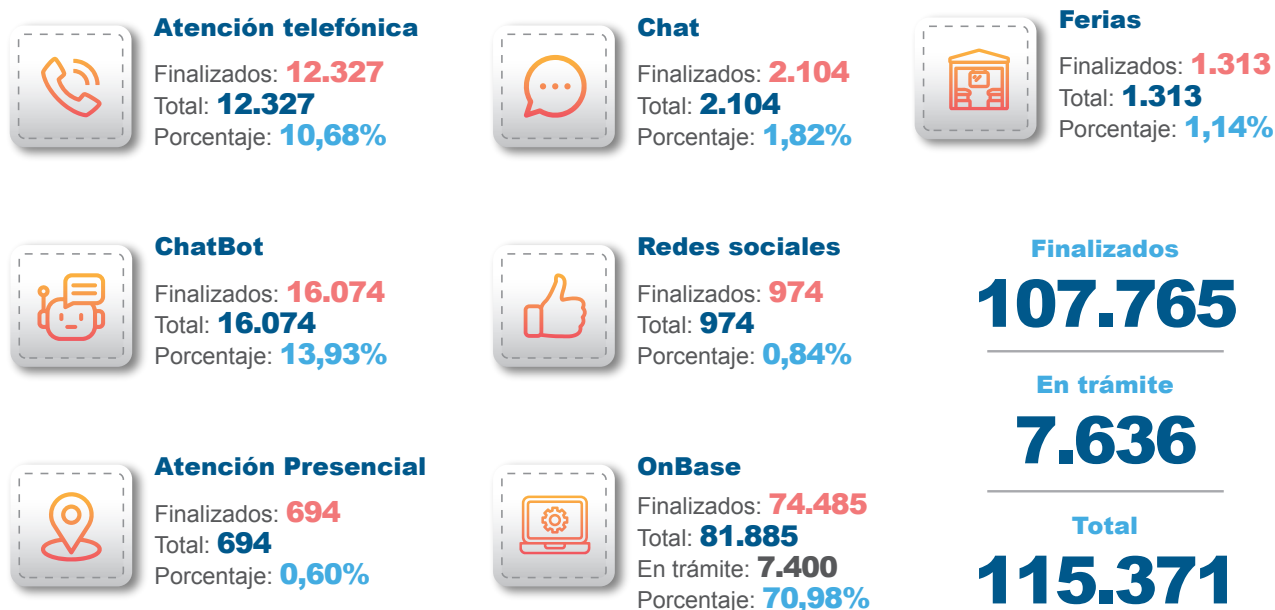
Atención telefónica
Finalizados: 12.327
Total: 12.327
Porcentaje: 10,68%

Chat
Finalizados: 2.104
Total: 2.104
Porcentaje: 1,82%

Ferias
Finalizados: 1.313
Total: 1.313
Porcentaje: 1,14%

ChatBot
Finalizados: 16.074
Total: 16.074
Porcentaje: 13,93%

Redes sociales
Finalizados: 974
Total: 974
Porcentaje: 0,84%

Finalizados
107.765

En trámite
7.636

Atención Presencial
Finalizados: 694
Total: 694
Porcentaje: 0,60%

OnBase
Finalizados: 74.485
Total: 81.885
En trámite: 7.400
Porcentaje: 70,98%

Total
115.371